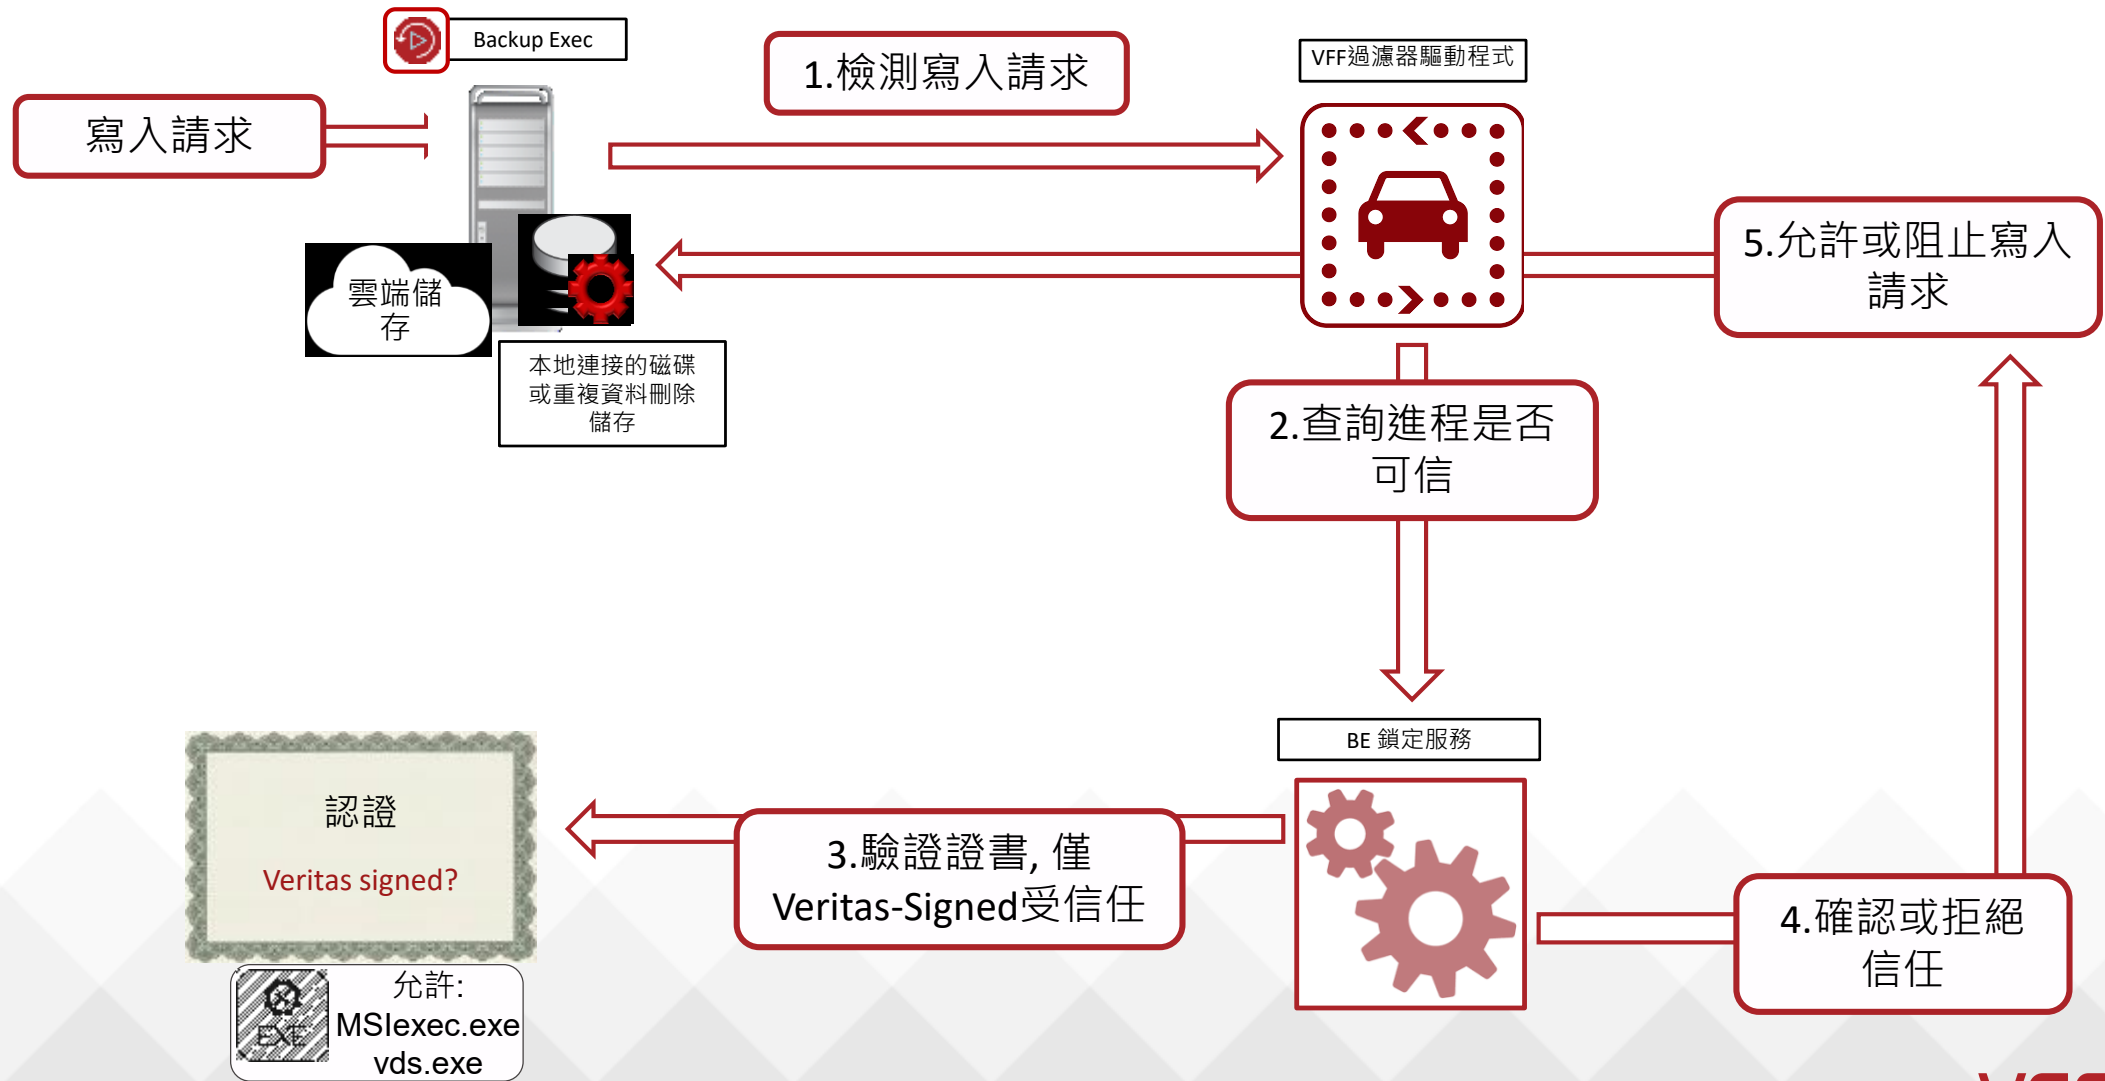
Backup Exec

寫入請求

1.檢測寫入請求

VFF過濾器驅動程式

雲端儲存

本地連接的磁碟或重複資料刪除儲存

5.允許或阻止寫入請求

2.查詢進程是否可信

BE 鎖定服務

認證

Veritas signed?

3.驗證證書, 僅Veritas-Signed受信任

4.確認或拒絕信任

EXE

允許:
MSIexec.exe
vds.exe